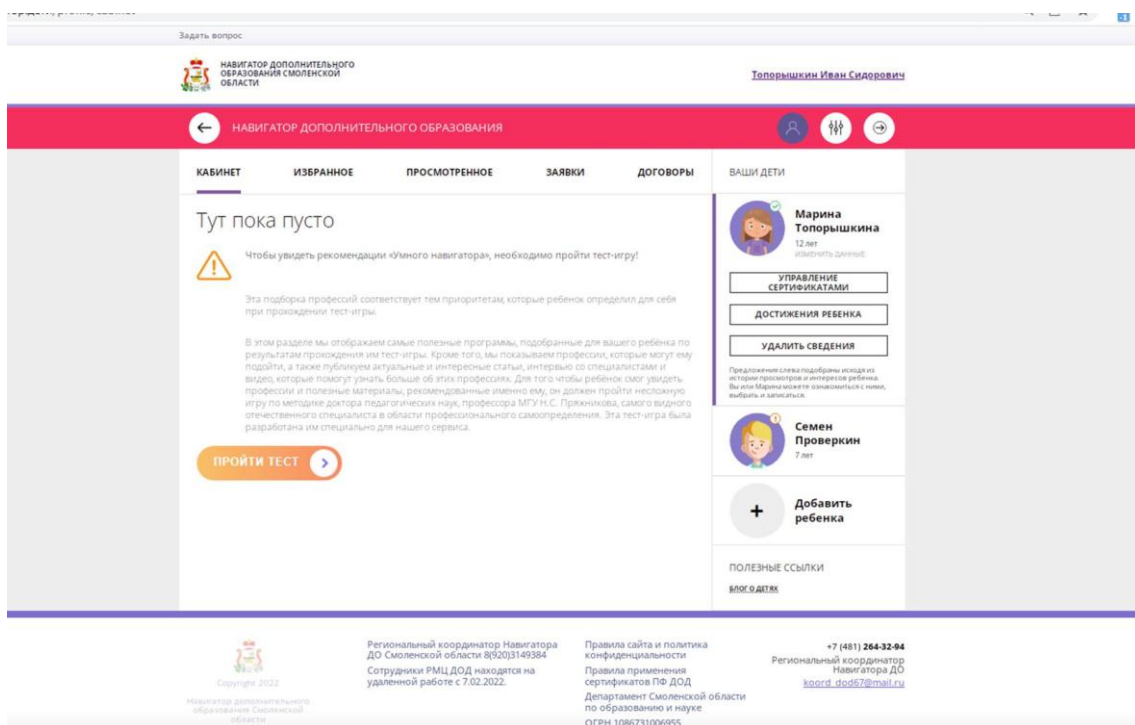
Задать вопрос

НАВИГАТОР ДОПОЛНИТЕЛЬНОГО ОБРАЗОВАНИЯ СМОЛЕНСКОЙ ОБЛАСТИ

Топорышкин Иван Сидорович

НАВИГАТОР ДОПОЛНИТЕЛЬНОГО ОБРАЗОВАНИЯ

КАБИНЕТ
ИЗБРАННОЕ
ПРОСМОТРЕННОЕ
ЗАЯВКИ
ДОГОВОРЫ

Тут пока пусто

Чтобы увидеть рекомендации «Умного навигатора», необходимо пройти тест-игру!

Эта подборка профессий соответствует тем приоритетам, которые ребенок определил для себя при прохождении тест-игры.

В этом разделе мы отображаем самые полезные программы, подобранные для вашего ребёнка по результатам прохождения им тест-игры. Кроме того, мы показываем профессии, которые могут ему подойти, а также публикуем актуальные и интересные статьи, интервью со специалистами и видео, которые помогут узнать больше об этих профессиях. Для того чтобы ребёнок смог увидеть профессии и полезные материалы, рекомендованные именно ему, он должен пройти несложную игру по методике доктора педагогических наук, профессора МГУ Н.С. Пряжникова, самого видного отечественного специалиста в области профессионального самоопределения. Эта тест-игра была разработана им специально для нашего сервиса.

ПРОЙТИ ТЕСТ

ВАШИ ДЕТИ

Марина Топорышкина
12 лет
ИЗМЕНИТЬ ДАННЫЕ

УПРАВЛЕНИЕ СЕРТИФИКАТАМИ

ДОСТИЖЕНИЯ РЕБЕНКА

УДАЛИТЬ СВЕДЕНИЯ

Предложения слева подобраны исходя из истории просмотров и интересов ребенка. Вы или Марина можете ознакомиться с ними, выбрать и записаться.

Семен Проверкин
7 лет

Добавить ребенка

ПОЛЕЗНЫЕ ССЫЛКИ

БЛОГ О ДЕТЯХ

Copyright 2022

Навигатор дополнительного образования Смоленской области

Региональный координатор Навигатора ДО Смоленской области 8(920)3149384

Сотрудники РМЦ ДОД находятся на удаленной работе с 7.02.2022.

Правила сайта и политика конфиденциальности

Правила применения сертификатов ПФ ДОД

Департамент Смоленской области по образованию и науке

ОГРН 1086731006955

+7 (481) 264-32-94
Региональный координатор Навигатора ДО
koord_dod67@mail.ru